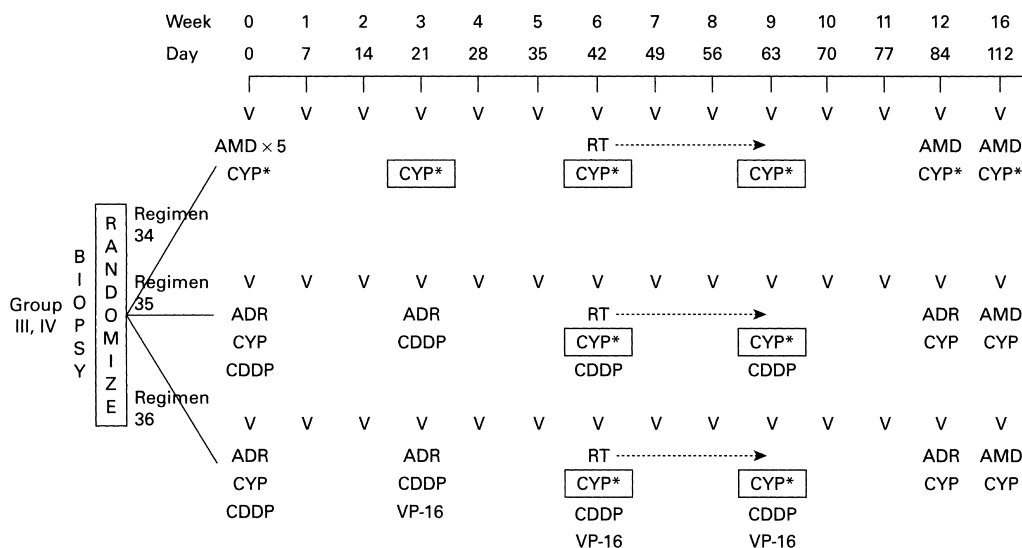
| Week | 0 | 1 | 2 | 3 | 4 | 5 | 6 | 7 | 8 | 9 | 10 | 11 | 12 | 16 |
|---|---|---|---|---|---|---|---|---|---|---|---|---|---|---|
| Day | 0 | 7 | 14 | 21 | 28 | 35 | 42 | 49 | 56 | 63 | 70 | 77 | 84 | 112 |

Regimen 34

| V | V | V | V | V | V | V | V | V | V | V | V | V | V |
|---|---|---|---|---|---|---|---|---|---|---|---|---|---|
| AMD × 5 CYP* | | | CYP* | | | RT CYP* | | | CYP* | | | AMD CYP* | AMD CYP* |

Group III, IV

BIOPSY

RANDOMIZE

Regimen 35

| V | V | V | V | V | V | V | V | V | V | V | V | V | V |
|---|---|---|---|---|---|---|---|---|---|---|---|---|---|
| ADR CYP CDDP | | | ADR CDDP | | | RT CYP* CDDP | | | CYP* CDDP | | | ADR CYP | AMD CYP |

Regimen 36

| V | V | V | V | V | V | V | V | V | V | V | V | V | V |
|---|---|---|---|---|---|---|---|---|---|---|---|---|---|
| ADR CYP CDDP | | | ADR CDDP VP-16 | | | RT CYP* CDDP VP-16 | | | CYP* CDDP VP-16 | | | ADR CYP | AMD CYP |